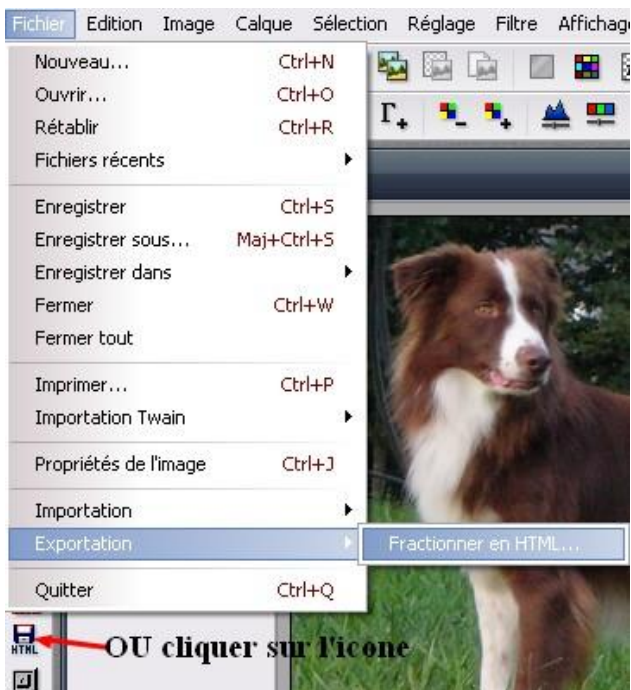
Fichier Edition Image Calque Sélection Réglage Filtre Affichag

Nouveau... Ctrl+N
Ouvrir... Ctrl+O
Rétablir Ctrl+R
Fichiers récents

Enregistrer Ctrl+S
Enregistrer sous... Maj+Ctrl+S
Enregistrer dans
Fermer Ctrl+W
Fermer tout

Imprimer... Ctrl+P
Importation Twain

Propriétés de l'image Ctrl+J

Importation
Exportation

Quitter Ctrl+Q

Fractionner en HTML...

HTML

OU cliquer sur l'icone